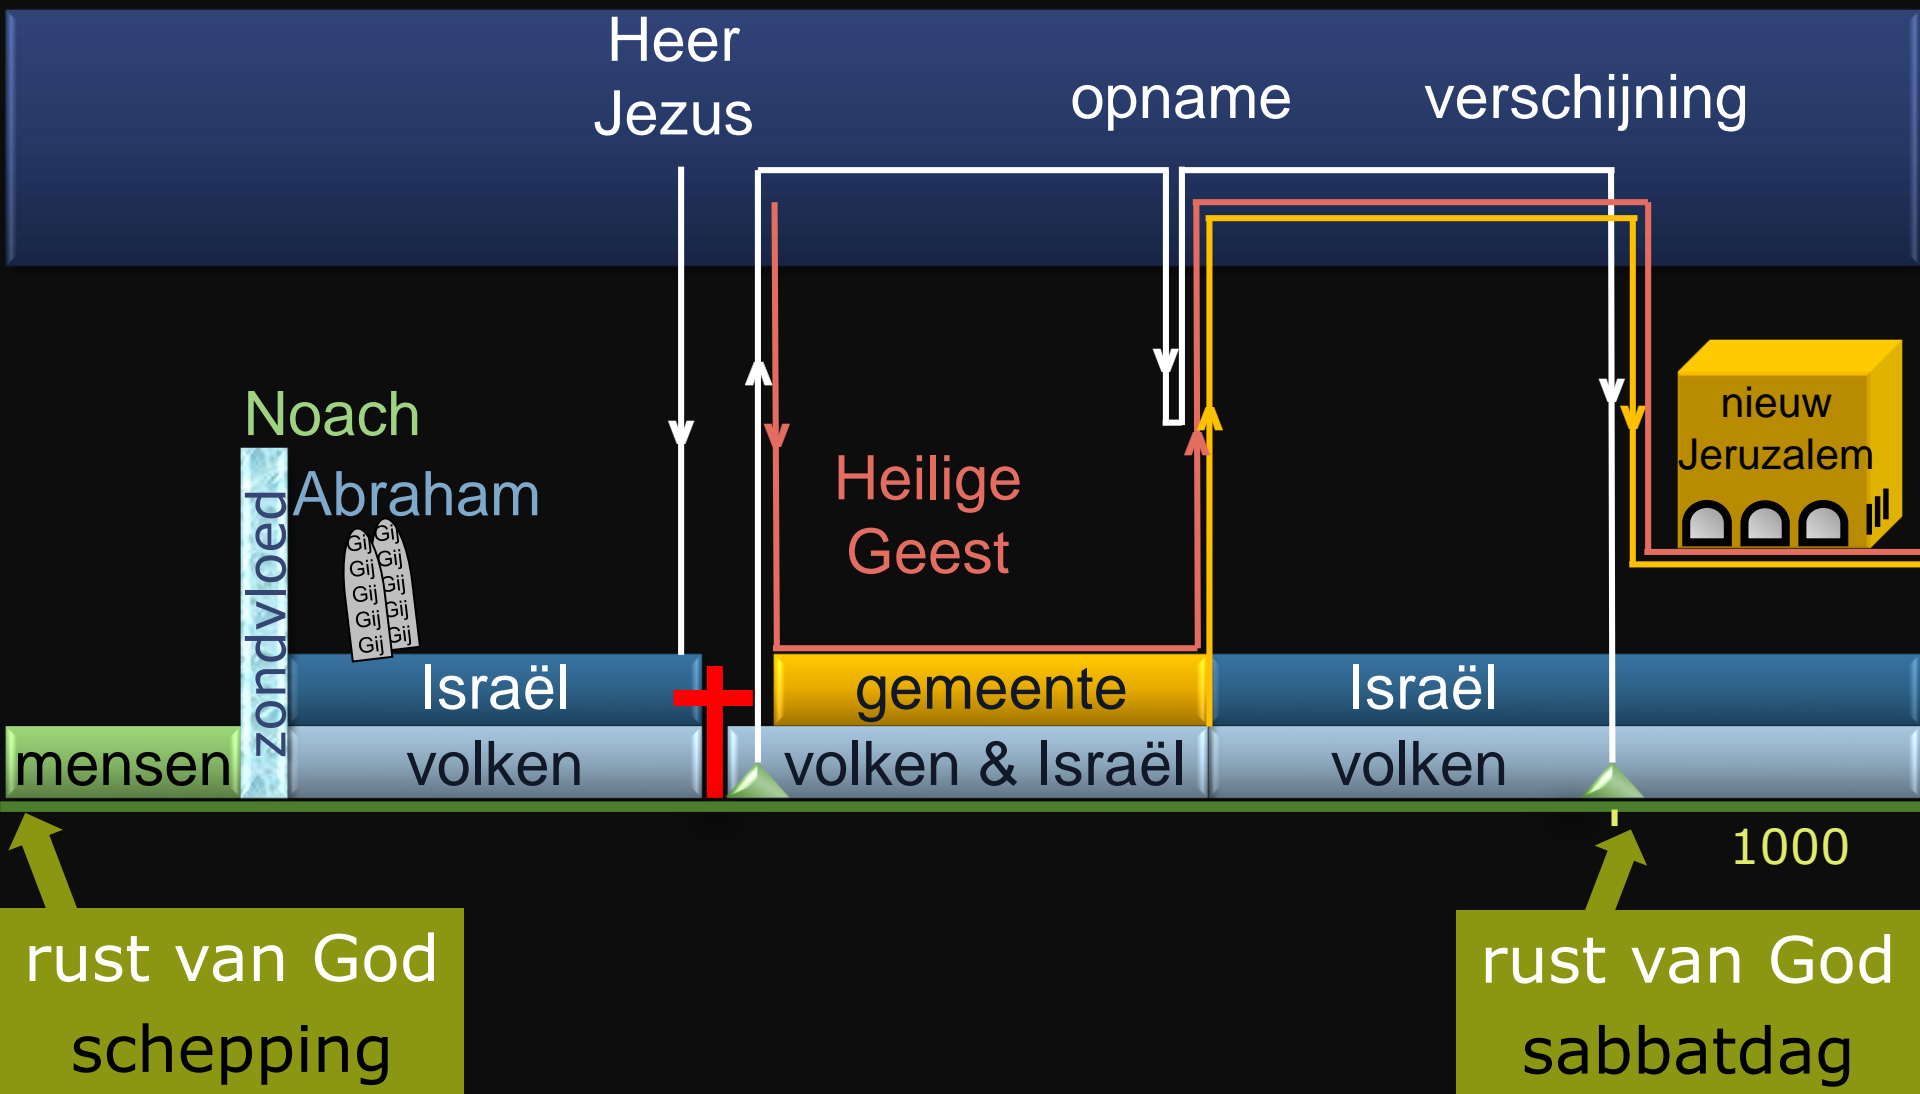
Heer Jezus

opname

verschijning

Noach

Abraham

zondvloed

Gij Gij Gij Gij Gij

Gij Gij Gij Gij Gij

Heilige Geest

nieuw Jeruzalem

Israël

gemeente

Israël

mensen

volken

volken & Israël

volken

1000

rust van God
schepping

rust van God
sabbatdag